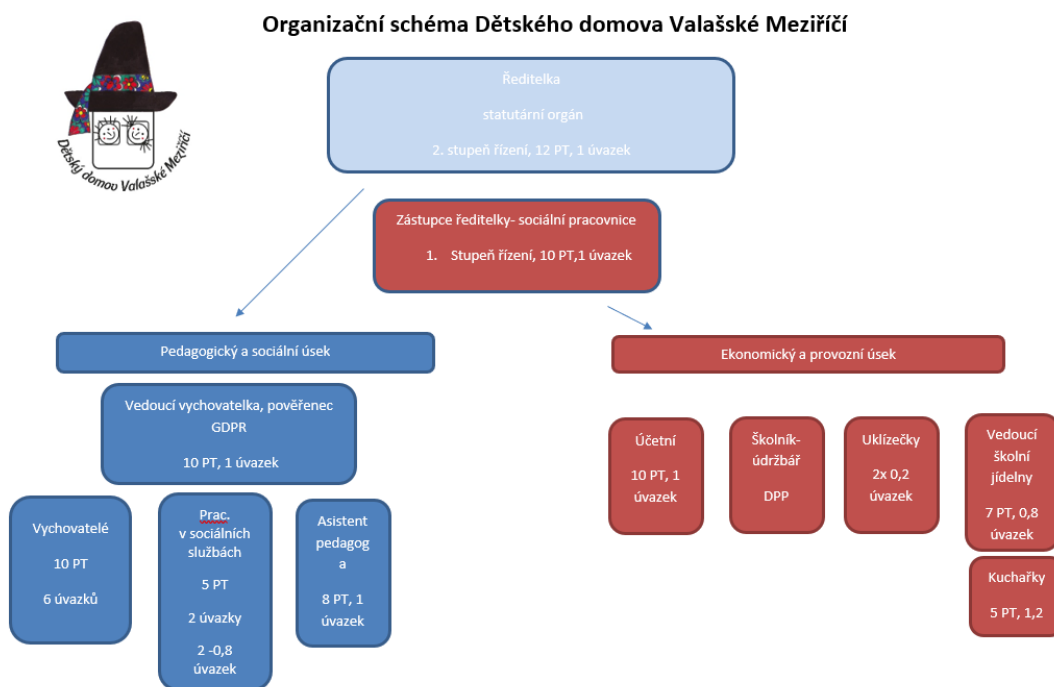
Organizační schéma Dětského domova Valašské Meziříčí

Dětský domov Valašské Meziříčí

Ředitelka

statutární orgán

2. stupeň řízení, 12 PT, 1 úvazek

Zástupce ředitelky- sociální pracovnice

1. Stupeň řízení, 10 PT,1 úvazek

Pedagogický a sociální úsek

Ekonomický a provozní úsek

Vedoucí vychovatelka, pověřenec GDPR

10 PT, 1 úvazek

Vychovatelé

10 PT

6 úvazků

Prac. v sociálních službách

5 PT

2 úvazky

2 -0,8 úvazek

Asistent pedagoga

8 PT, 1 úvazek

Účetní

10 PT, 1 úvazek

Školník-údržbář

DPP

Uklízečky

2x 0,2 úvazek

Vedoucí školní jídelny

7 PT, 0,8 úvazek

Kuchařky

5 PT, 1,2